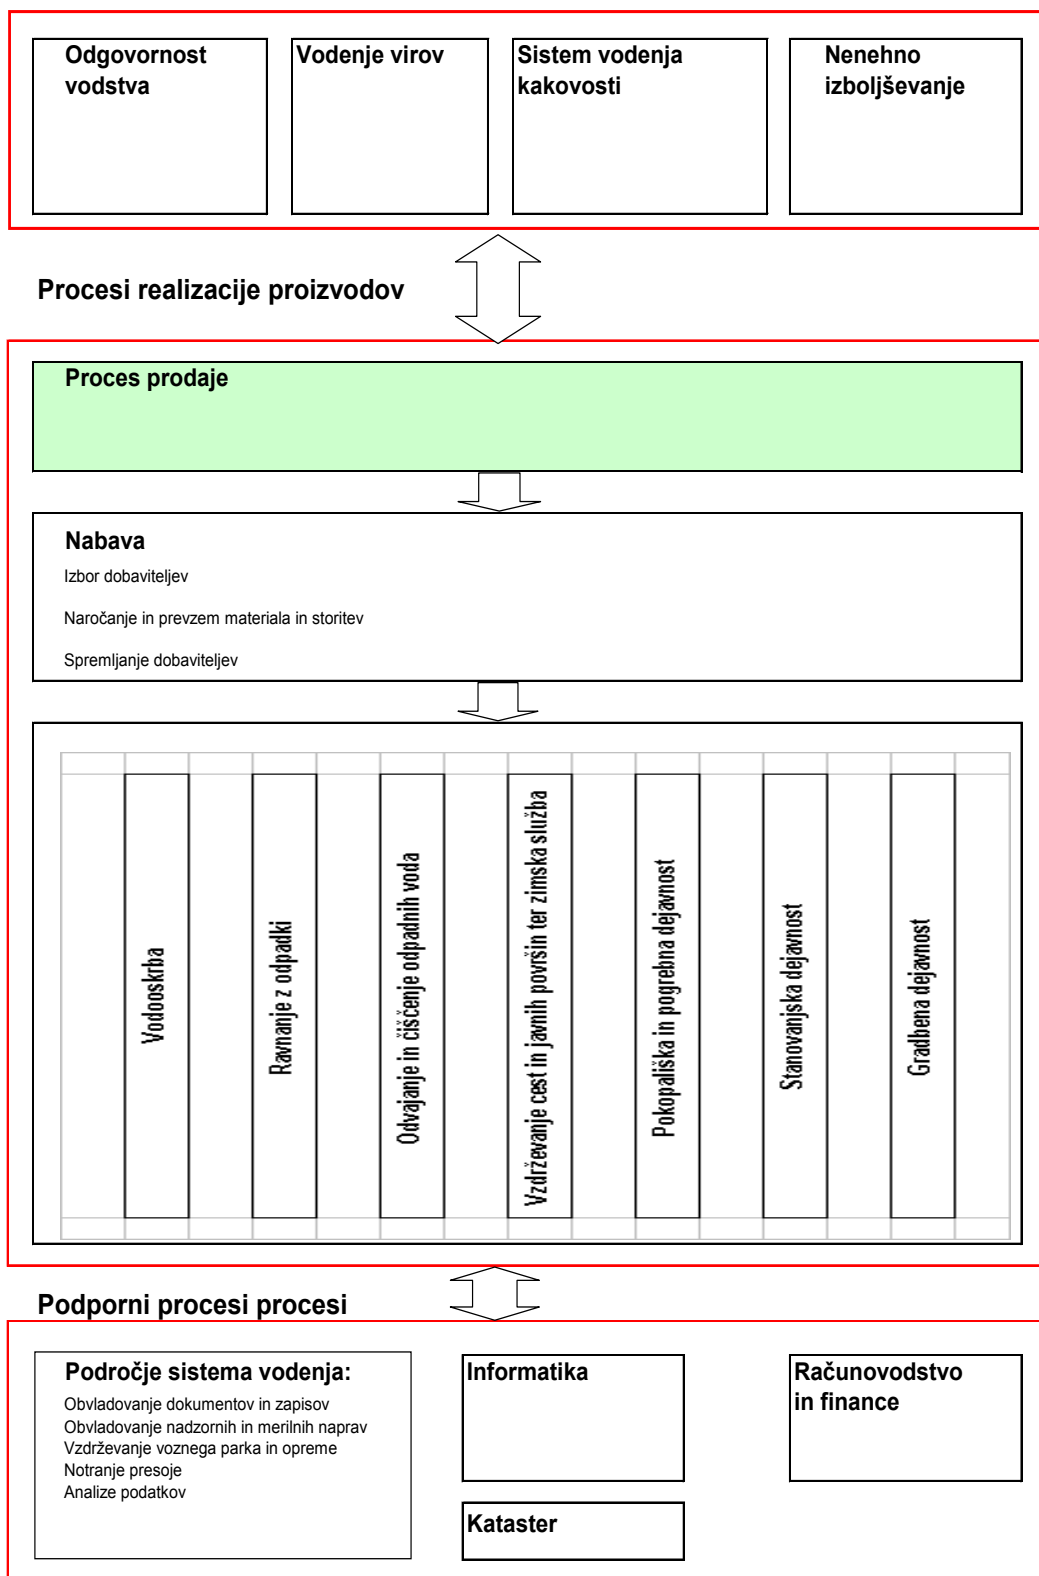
Odgovornost vodstva

Vodenje virov

Sistem vodenja kakovosti

Nenehno izboljševanje

Procesi realizacije proizvodov

Proces prodaje

Nabava

Izbor dobaviteljev

Naročanje in prevzem materiala in storitev

Spremljanje dobaviteljev

Vodooskrba

Ravnanje z odpadki

Odvajanje in čiščenje odpadnih voda

Vzdrževanje cest in javnih površin ter zimska služba

Pokopališka in pogrebna dejavnost

Stanovanjska dejavnost

Gradbena dejavnost

Podporni procesi procesi

Področje sistema vodenja:

Obvladovanje dokumentov in zapisov
Obvladovanje nadzornih in merilnih naprav
Vzdrževanje voznega parka in opreme
Notranje presoje
Analize podatkov

Informatika

Kataster

Računovodstvo in finance